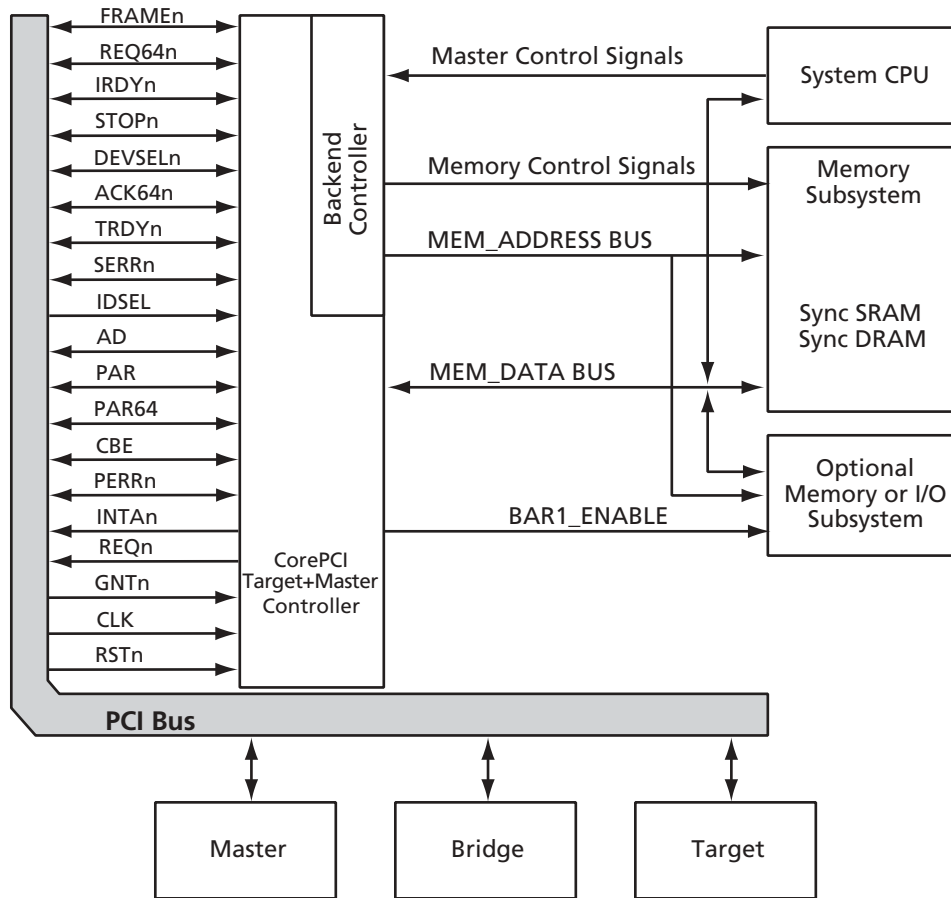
FRAMEn
REQ64n
IRDYn
STOPn
DEVSELn
ACK64n
TRDYn
SERRn
IDSEL
AD
PAR
PAR64
CBE
PERRn
INTAn
REQn
GNTn
CLK
RSTn

Backend Controller

CorePCI Target+Master Controller

Master Control Signals
Memory Control Signals
MEM_ADDRESS BUS
MEM_DATA BUS
BAR1_ENABLE

System CPU

Memory Subsystem

Sync SRAM
Sync DRAM

Optional Memory or I/O Subsystem

PCI Bus

Master
Bridge
Target